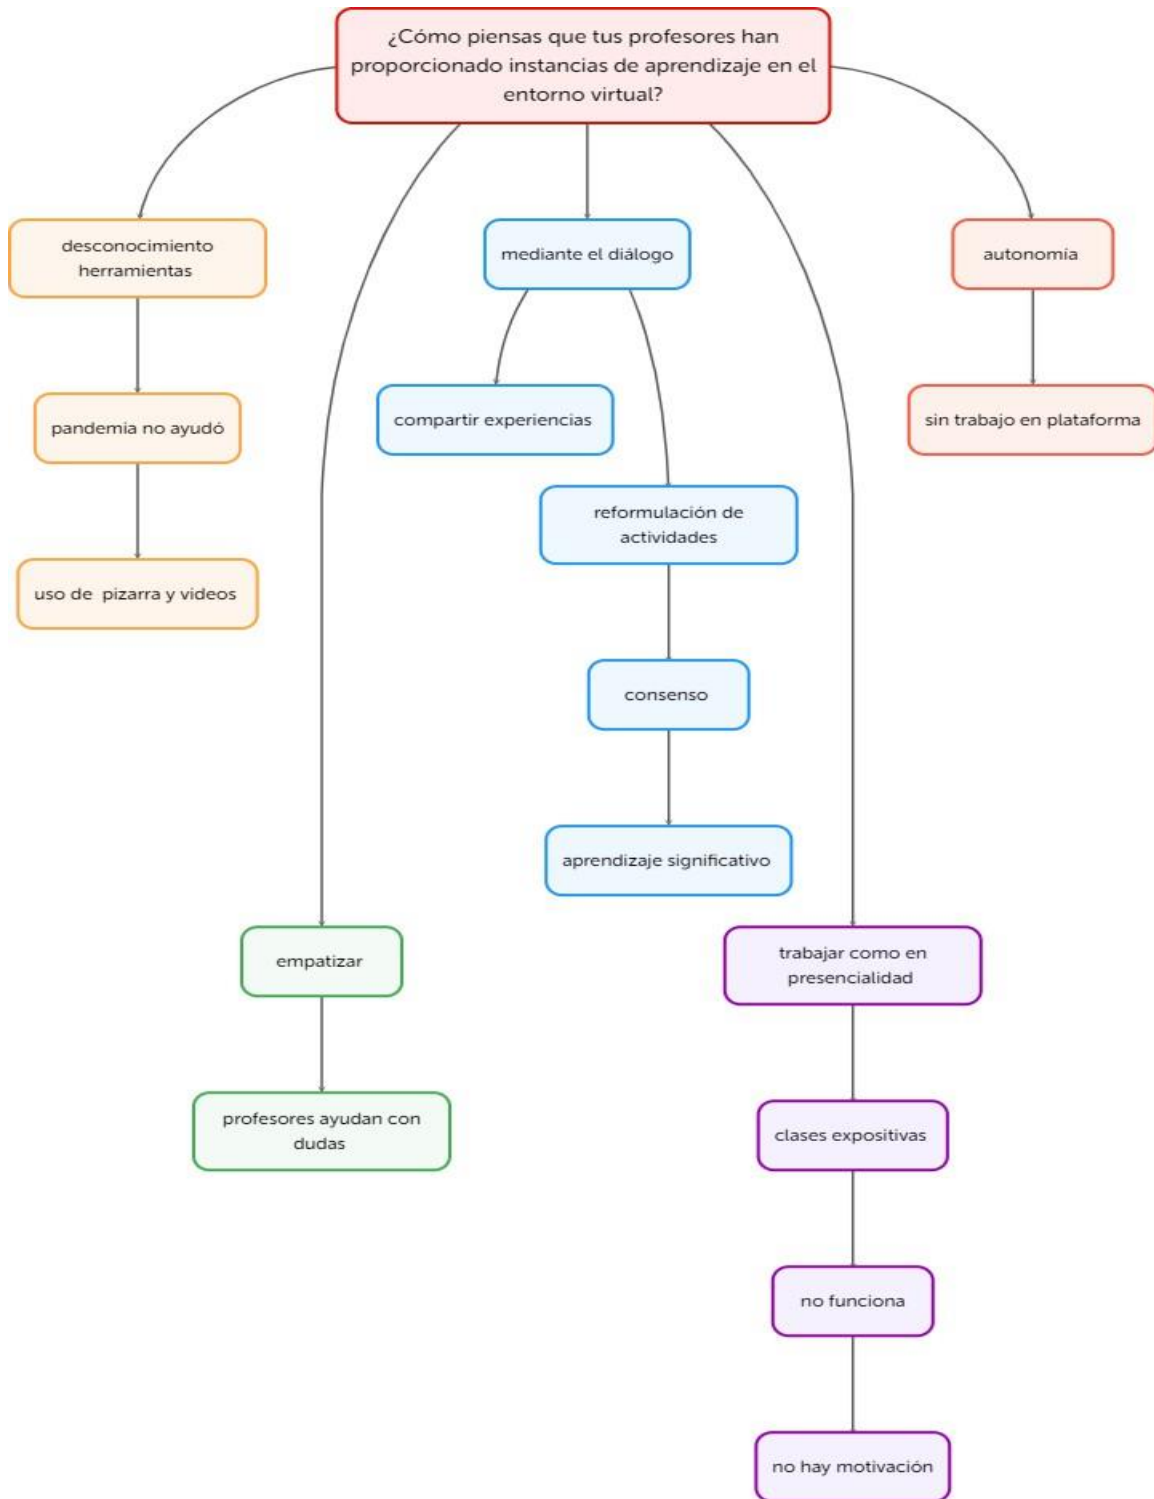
¿Cómo piensas que tus profesores han proporcionado instancias de aprendizaje en el entorno virtual?

desconocimiento herramientas

pandemia no ayudó

uso de pizarra y videos

mediante el diálogo

compartir experiencias

reformulación de actividades

consenso

aprendizaje significativo

autonomía

sin trabajo en plataforma

empatizar

profesores ayudan con dudas

trabajar como en presencialidad

clases expositivas

no funciona

no hay motivación